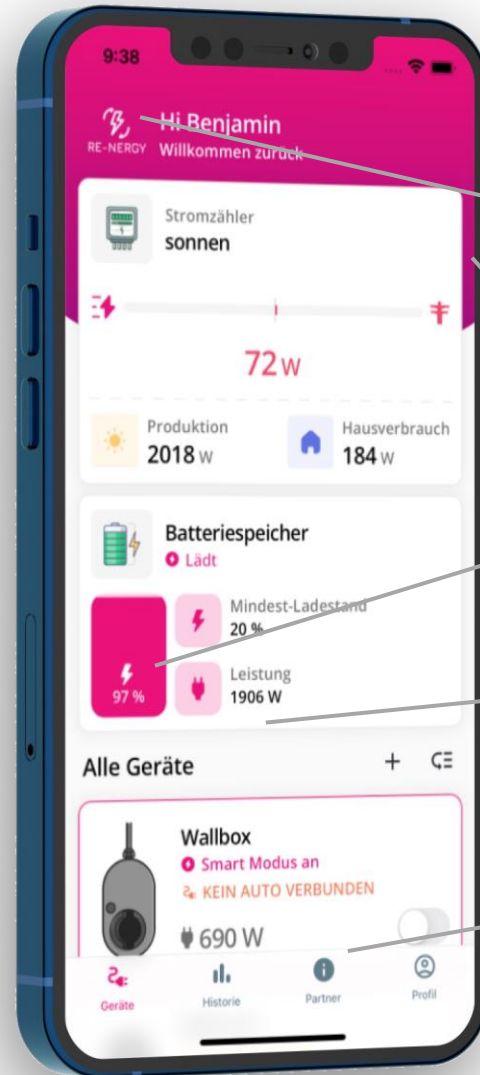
9:38

RE-NERGY Hi Benjamin
Willkommen zurück

Stromzähler
sonnen

72 W

Produktion
2018 W

Hausverbrauch
184 W

Batteriespeicher
Lädt

97 %

Mindest-Ladestand
20 %

Leistung
1906 W

Alle Geräte

Wallbox
Smart Modus an
KEIN AUTO VERBUNDEN
690 W

Geräte
Historie
Partner
Profil